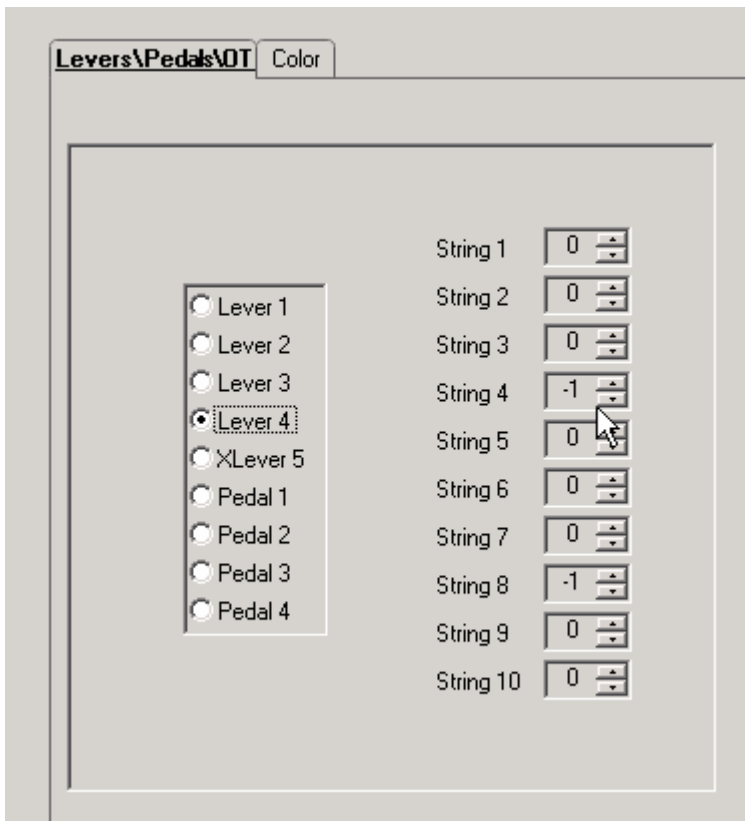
Levers\Pedals\OT | Color

Lever 1
Lever 2
Lever 3
Lever 4
XLever 5
Pedal 1
Pedal 2
Pedal 3
Pedal 4

| | |
|---|---|
| String 1 | 0 |
| String 2 | 0 |
| String 3 | 0 |
| String 4 | -1 |
| String 5 | 0 |
| String 6 | 0 |
| String 7 | 0 |
| String 8 | -1 |
| String 9 | 0 |
| String 10 | 0 |